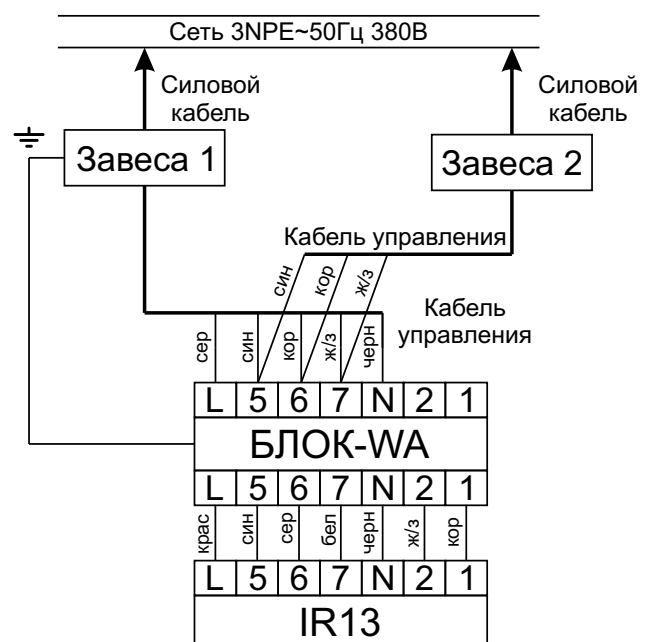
Сеть 3NPE~50Гц 380В

Силовой кабель

Силовой кабель

Завеса 1

Завеса 2

Кабель управления

син
кор
ж/з

Кабель управления

сер
син
кор
ж/з
черн

| L | 5 | 6 | 7 | N | 2 | 1 |
|---|---|---|---|---|---|---|

БЛОК-WA

| L | 5 | 6 | 7 | N | 2 | 1 |
|---|---|---|---|---|---|---|

крас
син
сер
бел
черн
ж/з
кор

| L | 5 | 6 | 7 | N | 2 | 1 |
|---|---|---|---|---|---|---|

IR13